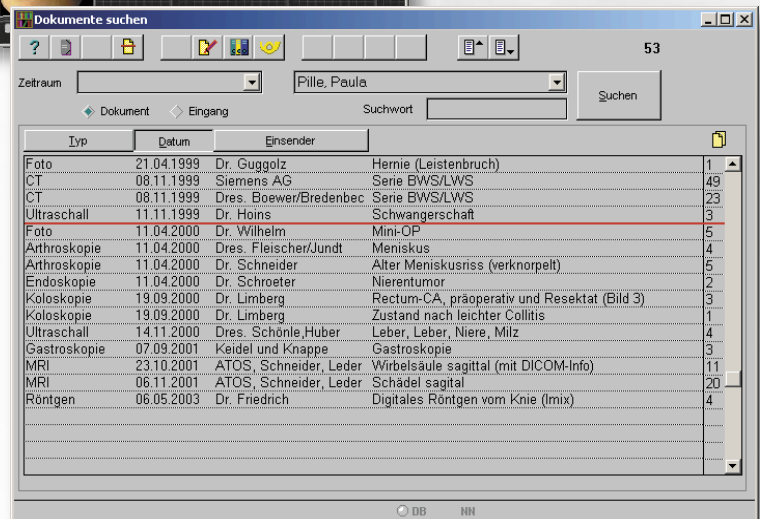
Dokumente suchen

?

53

Zeitraum

Pille, Paula

Suchen

Dokument

Eingang

Suchwort

| Typ | Datum | Einsender | | |
|---|---|---|---|---|
| Foto | 21.04.1999 | Dr. Guggolz | Hernie (Leistenbruch) | 1 |
| CT | 08.11.1999 | Siemens AG | Serie BWS/LWS | 49 |
| CT | 08.11.1999 | Dres. Boewer/Bredenbec | Serie BWS/LWS | 23 |
| Ultraschall | 11.11.1999 | Dr. Hoins | Schwangerschaft | 3 |
| Foto | 11.04.2000 | Dr. Wilhelm | Mini-OP | 5 |
| Arthroskopie | 11.04.2000 | Dres. Fleischer/Jundt | Meniskus | 4 |
| Arthroskopie | 11.04.2000 | Dr. Schneider | Alter Meniskusriss (verknorpelt) | 5 |
| Endoskopie | 11.04.2000 | Dr. Schroeter | Nierentumor | 2 |
| Koloskopie | 19.09.2000 | Dr. Limberg | Rectum-CA, präoperativ und Resektat (Bild 3) | 3 |
| Koloskopie | 19.09.2000 | Dr. Limberg | Zustand nach leichter Collitis | 1 |
| Ultraschall | 14.11.2000 | Dres. Schönle,Huber | Leber, Leber, Niere, Milz | 4 |
| Gastroskopie | 07.09.2001 | Keidel und Knappe | Gastroskopie | 3 |
| MRI | 23.10.2001 | ATOS, Schneider, Leder | Wirbelsäule sagittal (mit DICOM-Info) | 11 |
| MRI | 06.11.2001 | ATOS, Schneider, Leder | Schädel sagital | 20 |
| Röntgen | 06.05.2003 | Dr. Friedrich | Digitales Röntgen vom Knie (Imix) | 4 |

DB NN